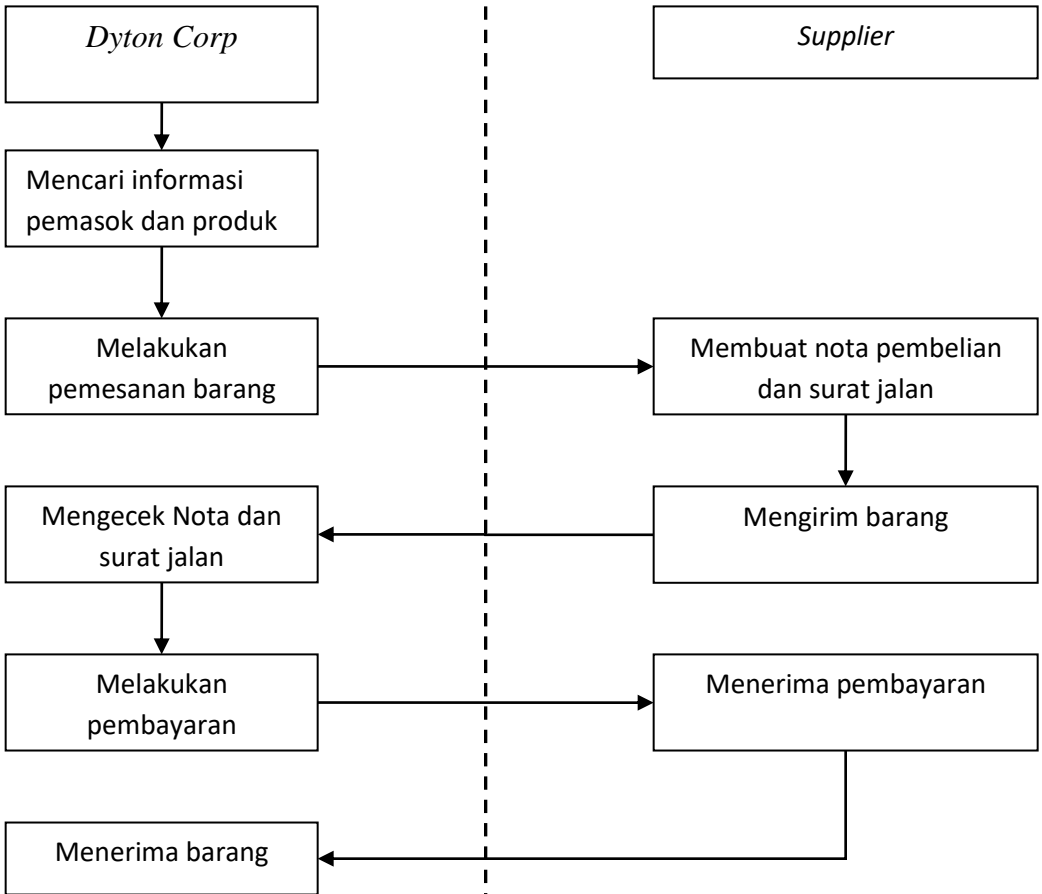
Dyton Corp

Supplier

Mencari informasi pemasok dan produk

Melakukan pemesanan barang

Membuat nota pembelian dan surat jalan

Mengirim barang

Mengecek Nota dan surat jalan

Melakukan pembayaran

Menerima pembayaran

Menerima barang